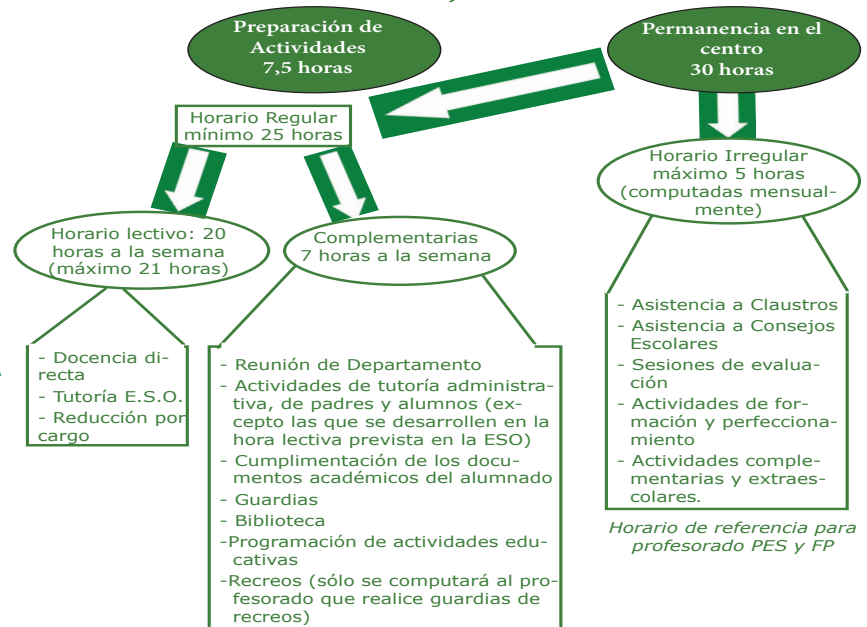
Preparación de Actividades
7,5 horas

Permanencia en el centro
30 horas

Horario Regular
mínimo 25 horas

Horario Irregular
máximo 5 horas
(computadas mensualmente)

Horario lectivo: 20 horas a la semana (máximo 21 horas)

Complementarias
7 horas a la semana

- Docencia directa
- Tutoría E.S.O.
- Reducción por cargo

- Reunión de Departamento
- Actividades de tutoría administrativa, de padres y alumnos (excepto las que se desarrollen en la hora lectiva prevista en la ESO)
- Cumplimentación de los documentos académicos del alumnado
- Guardias
- Biblioteca
-Programación de actividades educativas
-Recreos (sólo se computará al profesorado que realice guardias de recreos)

- Asistencia a Claustros
- Asistencia a Consejos Escolares
- Sesiones de evaluación
- Actividades de formación y perfeccionamiento
- Actividades complementarias y extraescolares.

Horario de referencia para profesorado PES y FP